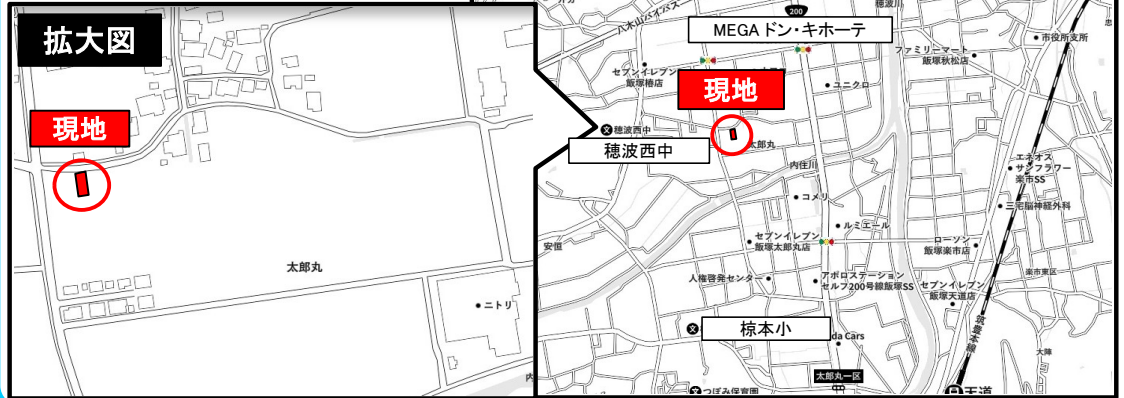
拡大図

現地

太郎丸

ニトリ

MEGAドン・キホーテ

200

穂波

八木山バイパス

市役所支所

ファミリーマート 飯塚秋松店

セブンイレブン 飯塚穂店

現地

ユニクロ

穂波西中

穂波西中

太郎丸

内住川

エネオス サンフラワー 楽市SS

コメリ

三宅脳神経外科

ルミエール

セブンイレブン 飯塚太郎丸店

ローソン 飯塚楽市店

安国

楽市東区

人権啓発センター

アポロステーション セルフ200号線飯塚SS

セブンイレブン 飯塚天道店

椋本小

Honda Cars

太郎丸一区

つばみ保育園

天道

大庭

筑豊本線